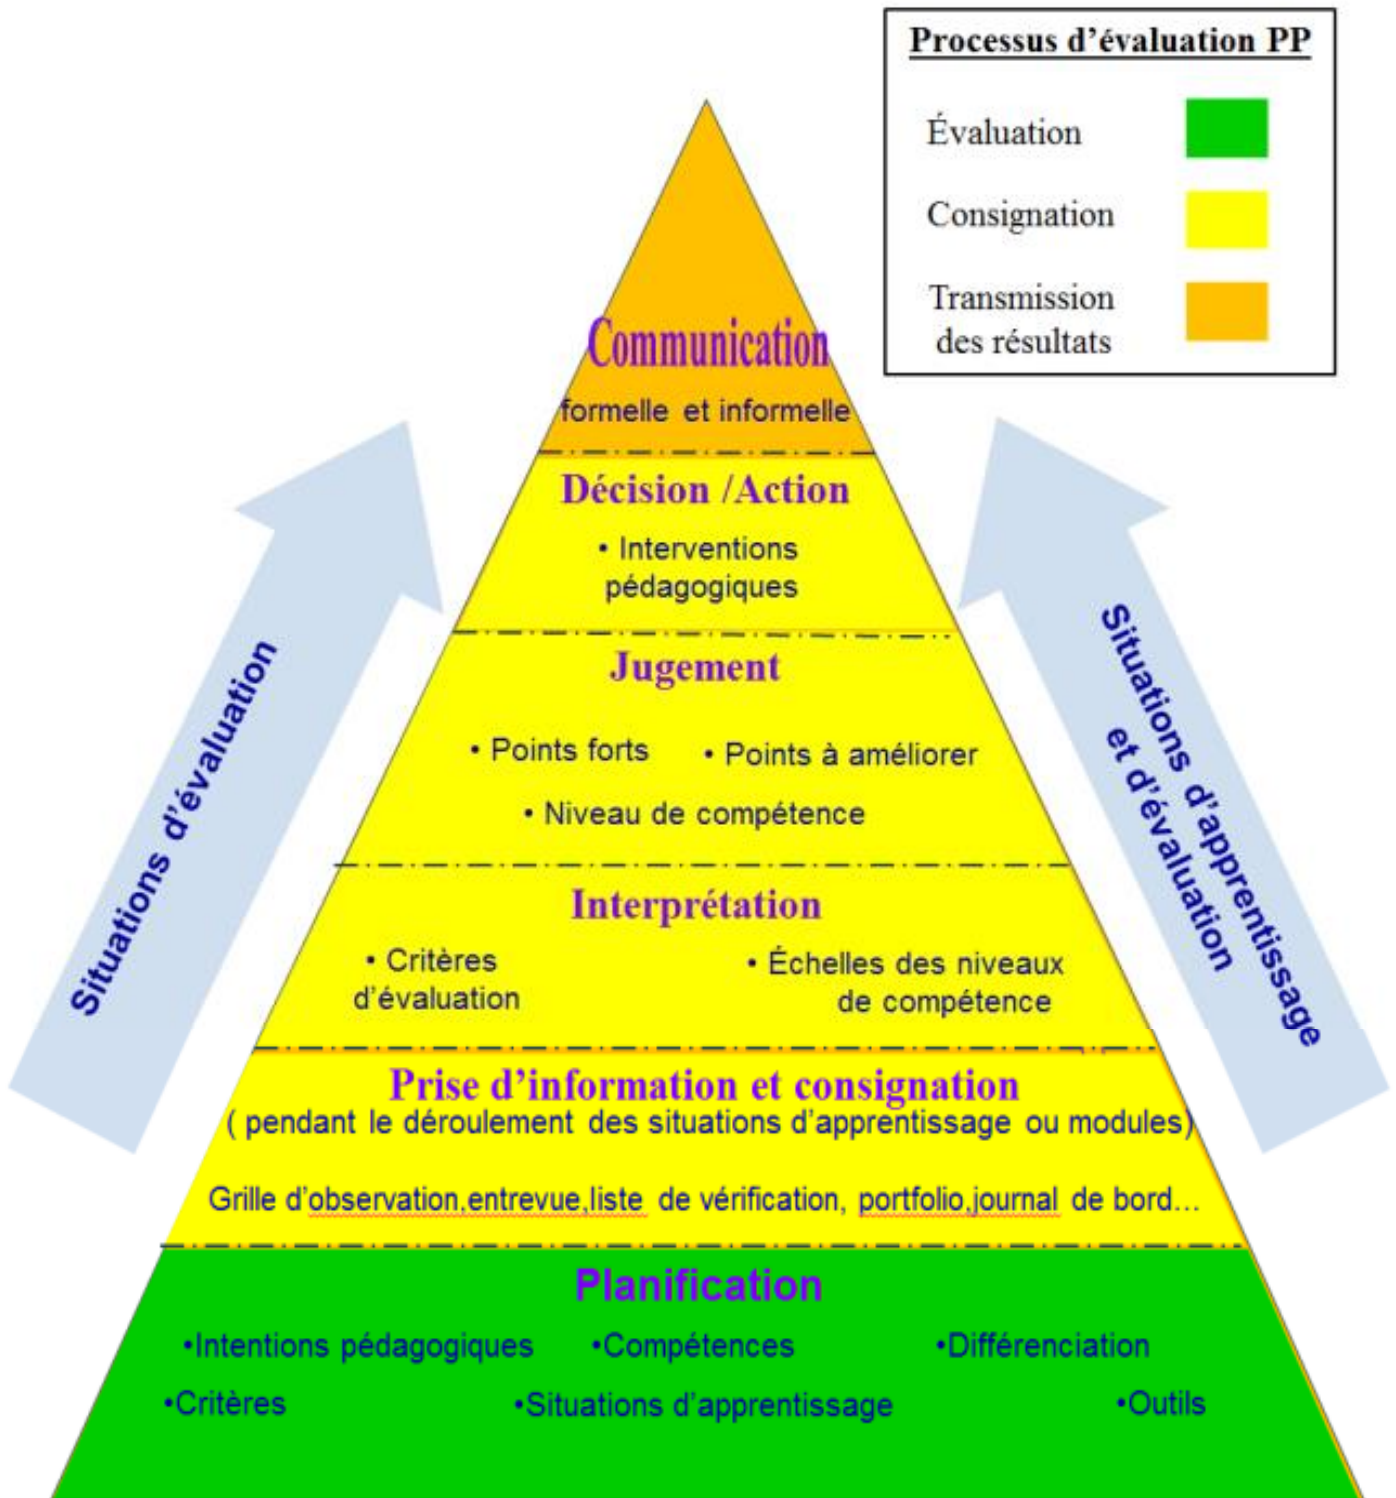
Processus d'évaluation PP

Évaluation

Consignation

Transmission des résultats

Communication
formelle et informelle

Décision /Action
• Interventions pédagogiques

Jugement
• Points forts • Points à améliorer
• Niveau de compétence

Interprétation
• Critères d'évaluation • Échelles des niveaux de compétence

Prise d'information et consignation
( pendant le déroulement des situations d'apprentissage ou modules)
Grille d'observation,entrevue,liste de vérification, portfolio,journal de bord…

Planification
•Intentions pédagogiques •Compétences •Différenciation
•Critères •Situations d'apprentissage •Outils

Situations d'évaluation

Situations d'apprentissage et d'évaluation